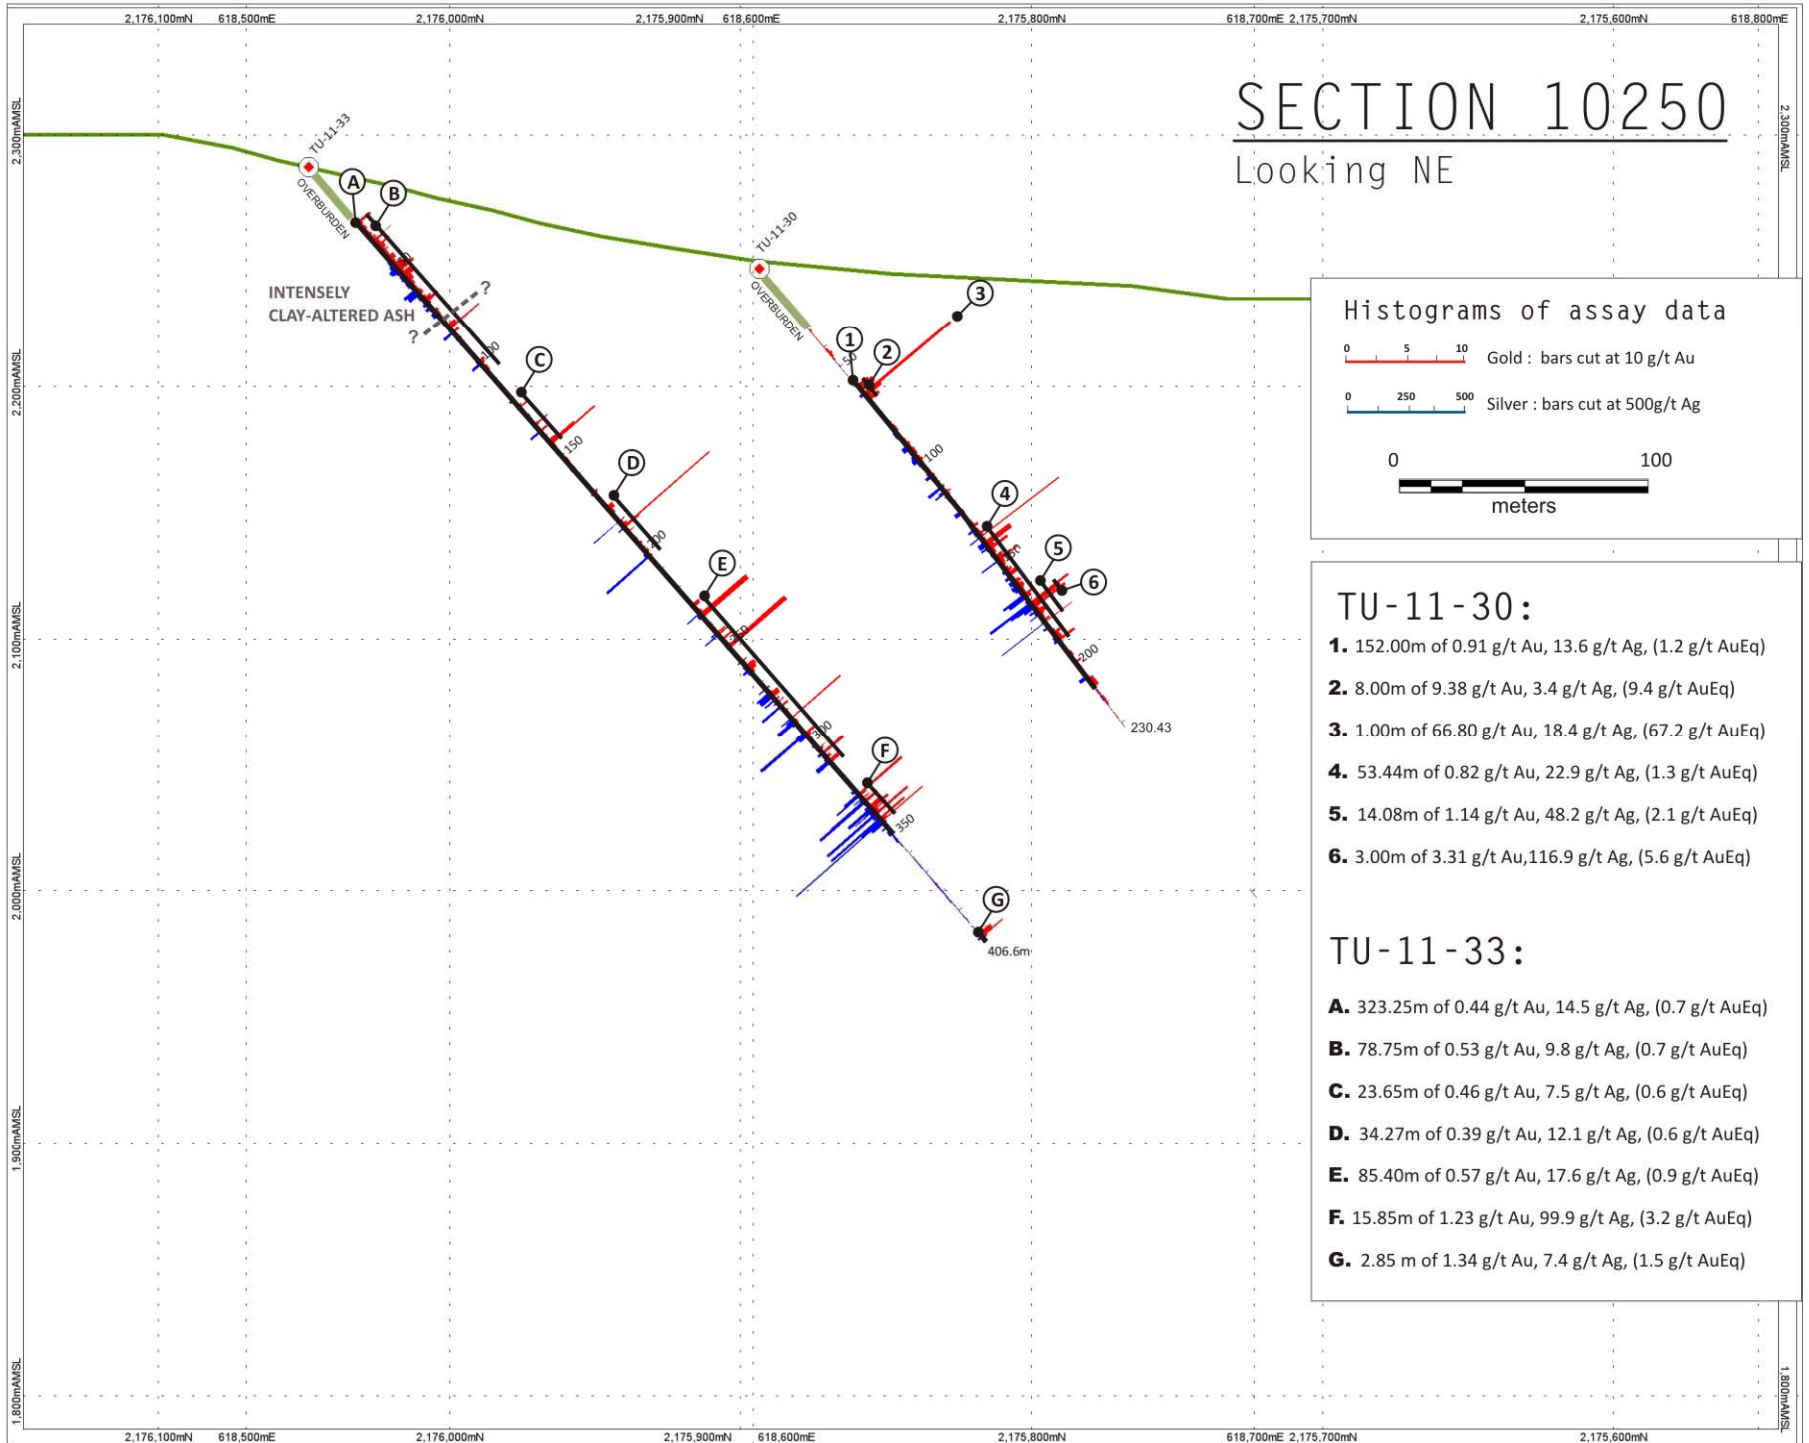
2,176,100mN 618,500mE 2,176,000mN 2,175,900mN 618,600mE 2,175,800mN 618,700mE 2,175,700mN 2,175,600mN 618,800mE

SECTION 10250
Looking NE

2,300mAMSL
2,200mAMSL
2,100mAMSL
2,000mAMSL
1,900mAMSL
1,800mAMSL

TU-11-33
OVERBURDEN
A
B
INTENSELY CLAY-ALTERED ASH
?
?
100
C
150
D
200
E
250
300
F
350
G
406.6m

TU-11-30
OVERBURDEN
1
50
2
3
100
4
150
5
6
200
230.43

Histograms of assay data
0 5 10 Gold : bars cut at 10 g/t Au
0 250 500 Silver : bars cut at 500g/t Ag
0 100
meters

TU-11-30:
1. 152.00m of 0.91 g/t Au, 13.6 g/t Ag, (1.2 g/t AuEq)
2. 8.00m of 9.38 g/t Au, 3.4 g/t Ag, (9.4 g/t AuEq)
3. 1.00m of 66.80 g/t Au, 18.4 g/t Ag, (67.2 g/t AuEq)
4. 53.44m of 0.82 g/t Au, 22.9 g/t Ag, (1.3 g/t AuEq)
5. 14.08m of 1.14 g/t Au, 48.2 g/t Ag, (2.1 g/t AuEq)
6. 3.00m of 3.31 g/t Au,116.9 g/t Ag, (5.6 g/t AuEq)

TU-11-33:
A. 323.25m of 0.44 g/t Au, 14.5 g/t Ag, (0.7 g/t AuEq)
B. 78.75m of 0.53 g/t Au, 9.8 g/t Ag, (0.7 g/t AuEq)
C. 23.65m of 0.46 g/t Au, 7.5 g/t Ag, (0.6 g/t AuEq)
D. 34.27m of 0.39 g/t Au, 12.1 g/t Ag, (0.6 g/t AuEq)
E. 85.40m of 0.57 g/t Au, 17.6 g/t Ag, (0.9 g/t AuEq)
F. 15.85m of 1.23 g/t Au, 99.9 g/t Ag, (3.2 g/t AuEq)
G. 2.85 m of 1.34 g/t Au, 7.4 g/t Ag, (1.5 g/t AuEq)

2,176,100mN 618,500mE 2,176,000mN 2,175,900mN 618,600mE 2,175,800mN 618,700mE 2,175,700mN 2,175,600mN